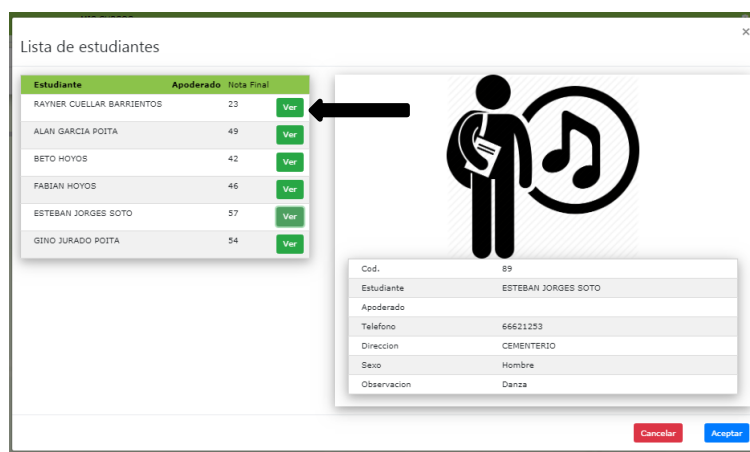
Lista de estudiantes

×

| Estudiante | Apoderado | Nota Final | |
|---|---|---|---|
| RAYNER CUELLAR BARRIENTOS | | 23 | Ver |
| ALAN GARCIA POITA | | 49 | Ver |
| BETO HOYOS | | 42 | Ver |
| FABIAN HOYOS | | 46 | Ver |
| ESTEBAN JORGES SOTO | | 57 | Ver |
| GINO JURADO POITA | | 54 | Ver |

| | |
|---|---|
| Cod. | 89 |
| Estudiante | ESTEBAN JORGES SOTO |
| Apoderado | |
| Telefono | 66621253 |
| Direccion | CEMENTERIO |
| Sexo | Hombre |
| Observacion | Danza |

Cancelar

Aceptar